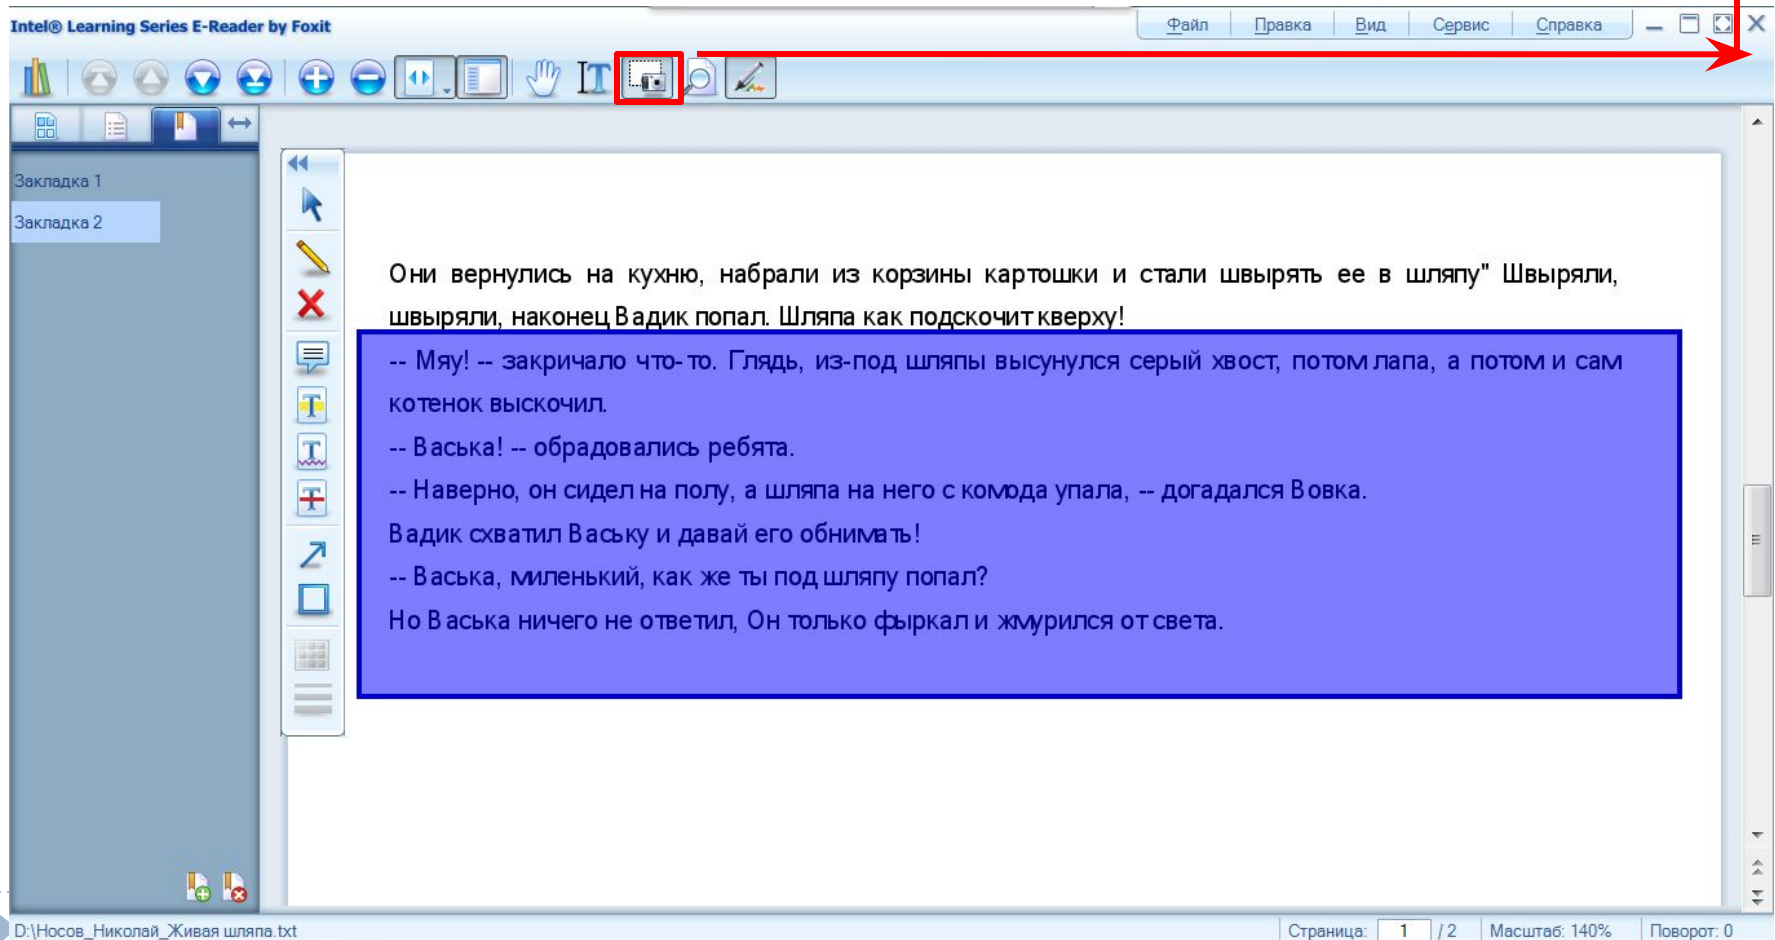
Intel® Learning Series E-Reader by Foxit

Файл | Правка | Вид | Сервис | Справка

Закладка 1
Закладка 2

Они вернулись на кухню, набрали из корзины картошки и стали швырять ее в шляпу" Швыряли, швыряли, наконец Вадик попал. Шляпа как подскочит кверху!

-- Мяу! -- закричало что-то. Глядь, из-под шляпы высунулся серый хвост, потом лапа, а потом и сам котенок выскочил.

-- Васька! -- обрадовались ребята.

-- Наверно, он сидел на полу, а шляпа на него с комода упала, -- догадался Вовка.

Вадик схватил Ваську и давай его обнимать!

-- Васька, миленький, как же ты под шляпу попал?

Но Васька ничего не ответил, Он только фыркал и жмурился от света.

D:\Носов_Николай_Живая шляпа.txt

Страница: 1 / 2 | Масштаб: 140% | Поворот: 0